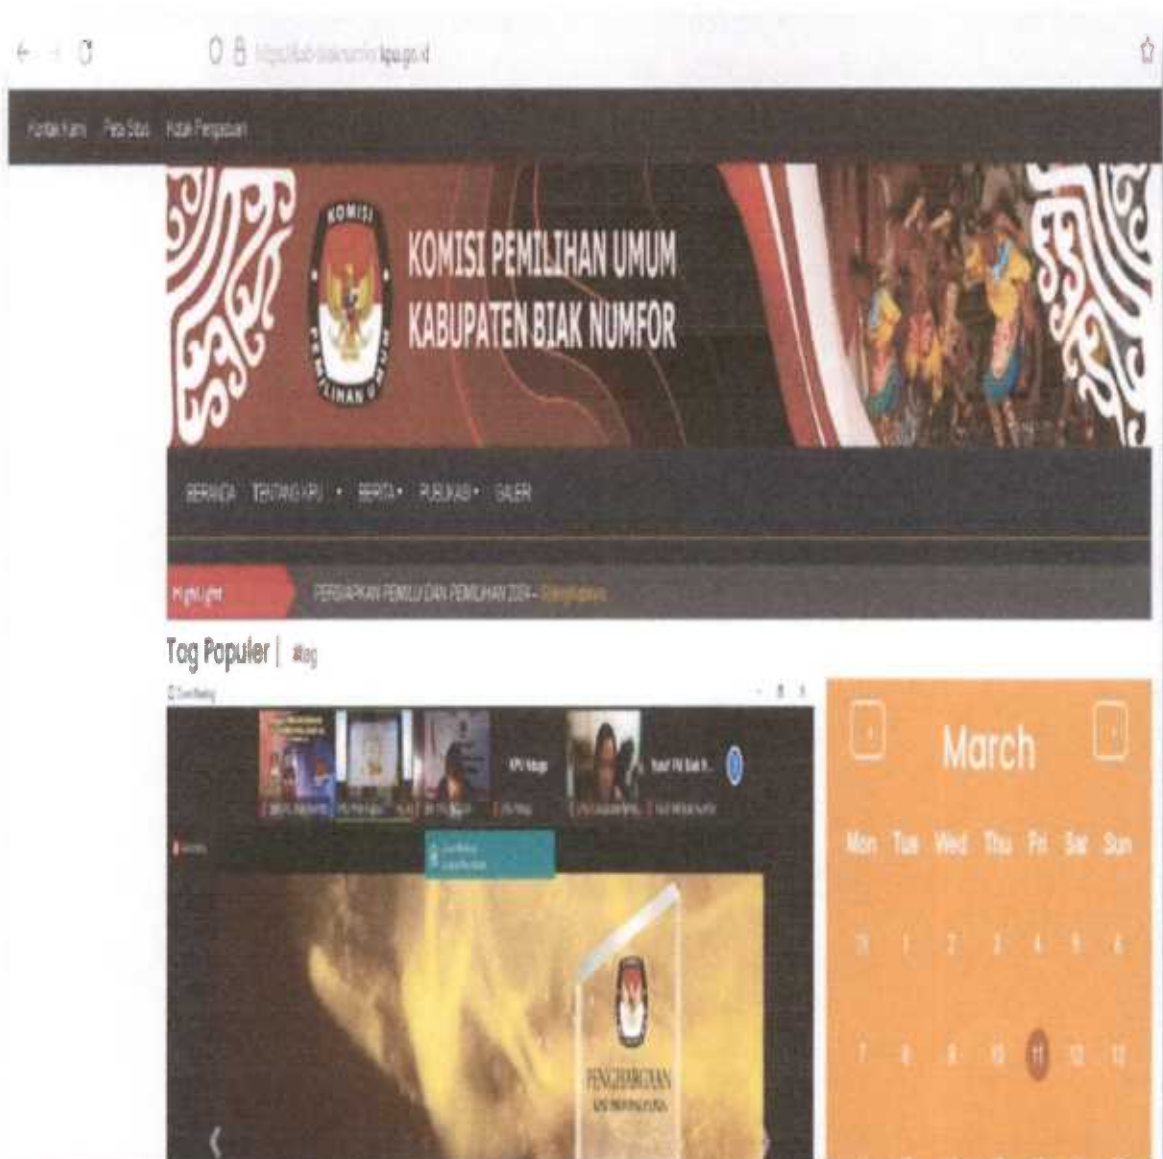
https://kab-biaknumfor.kpu.go.id

Kontak Kami Peta Situs Hasil Pengaduan

KOMISI PEMILIHAN UMUM

KOMISI PEMILIHAN UMUM
KABUPATEN BIAK NUMFOR

BERANDA TENTANG KPU • BERITA • PUBLIKASI • GALERI

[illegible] PERSIAPKAN PEMILU DAN PEMILIHAN 2024 – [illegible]

Tag Populer | #tag

March

| Mon | Tue | Wed | Thu | Fri | Sat | Sun |
|---|---|---|---|---|---|---|
| 31 | 1 | 2 | 3 | 4 | 5 | 6 |
| 7 | 8 | 9 | 10 | 11 | 12 | 13 |

KPU Yalimo

PENGHARGAAN